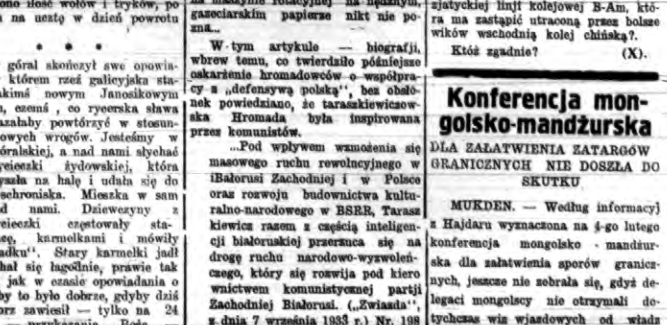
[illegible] wołów i tryków, po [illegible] na ucztę w dzień powrotu

* * *

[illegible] góral skończył swe opowia- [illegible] którem rzeź galicyjska sta- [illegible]kimś nowym Janosikowym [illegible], czemś, co rycerska sława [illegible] nazałaby powtórzyć w stosun- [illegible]owych wrogów. Jesteśmy w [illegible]óralskiej, a nad nami słychać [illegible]reieckiej żydowskiej, która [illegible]yszła na halę i udała się do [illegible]schroniska. Mieszka w sam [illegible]d nami. Dziewczyny z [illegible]eieckiej częstowały sta- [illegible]e, karmelkami i mówiły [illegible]adku". Stary karmelki jadł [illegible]hał się łagodnie, prawie tak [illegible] jak w czasie opowiadania o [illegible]oby to było dobrze, gdyby dziś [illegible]rz zawieść — tylko na 24 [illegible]

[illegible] na maszynie rotacyjnej na lichym, gazeciarskim papierze nikt nie poz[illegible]na.

W tym artykule — biografji, wbrew temu, co twierdziło późniejsze oskarżenie hromadowców o współpracy z „defensywą polską", bez ołówka powiedziano, że taraszkiewiczowska Hromada była inspirowana przez komunistów.

„Pod wpływem wzmożenia się masowego ruchu rewolucyjnego w Białorusi Zachodniej i w Polsce oraz rozwoju budownictwa kulturalno-narodowego w BSRR, Taraszkiewicz razem z częścią inteligencji białoruskiej przerzuca się na drogę ruchu narodowo-wyzwoleńczego, który się rozwija pod kierownictwem komunistycznej partji Zachodniej Białorusi. („Zwiazda", z dnia 7 września 1933 r.) Nr. 198

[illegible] azjatyckiej linji kolejowej B-Am, która ma zastąpić utraconą przez bolszewików wschodnią kolej chińską?

Któż zgadnie? (X).

Konferencja mongolsko-mandżurska

DLA ZAŁATWIENIA ZATARGÓW GRANICZNYCH NIE DOSZŁA DO SKUTKU

MUKDEN. — Według informacyj z Hajdaru wyznaczona na 4-go lutego konferencja mongolsko - mandżurska dla załatwienia sporów granicznych, jeszcze nie zebrała się, gdyż delegaci mongolscy nie otrzymali do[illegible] tychczas wiz wjazdowych od władz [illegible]